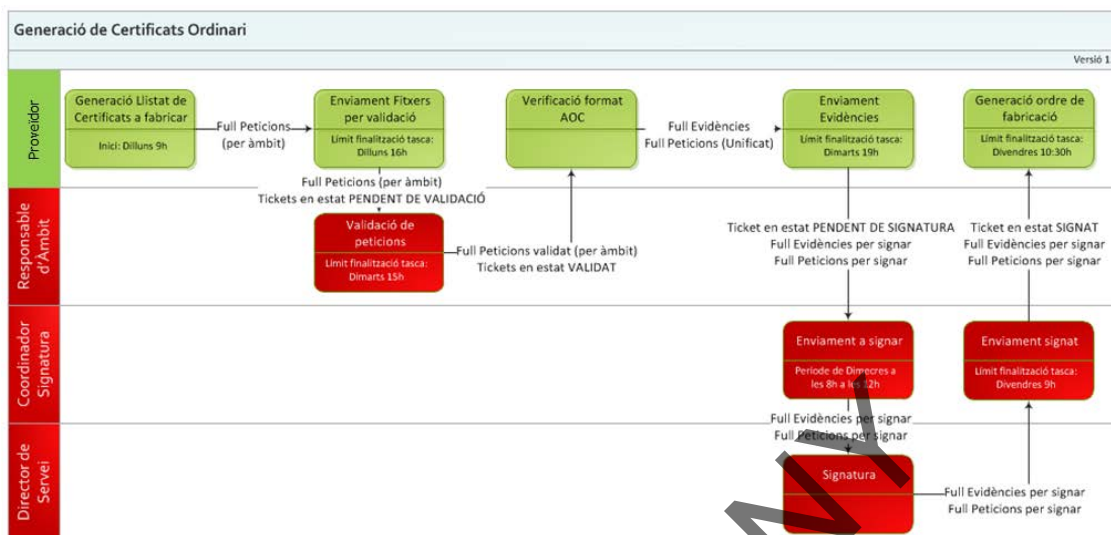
Generació de Certificats Ordinari

Versió 1

Proveidor

Generació Llistat de Certificats a fabricar
Inici: Dilluns 9h

Full Peticions (per àmbit)

Enviament Fitxers per validació
Límit finalització tasca: Dilluns 16h

Verificació format AOC

Full Evidències
Full Peticions (Unificat)

Enviament Evidències
Límit finalització tasca: Dimarts 19h

Generació ordre de fabricació
Límit finalització tasca: Divendres 10:30h

Full Peticions (per àmbit)
Tickets en estat PENDENT DE VALIDACIÓ

Responsable d'Àmbit

Validació de peticions
Límit finalització tasca: Dimarts 15h

Full Peticions validat (per àmbit)
Tickets en estat VALIDAT

Ticket en estat PENDENT DE SIGNATURA
Full Evidències per signar
Full Peticions per signar

Ticket en estat SIGNAT
Full Evidències per signar
Full Peticions per signar

Coordinador Signatura

Enviament a signar
Periode de Dimecres a les 8h a les 12h

Enviament signat
Límit finalització tasca: Divendres 9h

Full Evidències per signar
Full Peticions per signar

Director de Servei

Signatura

Full Evidències per signar
Full Peticions per signar